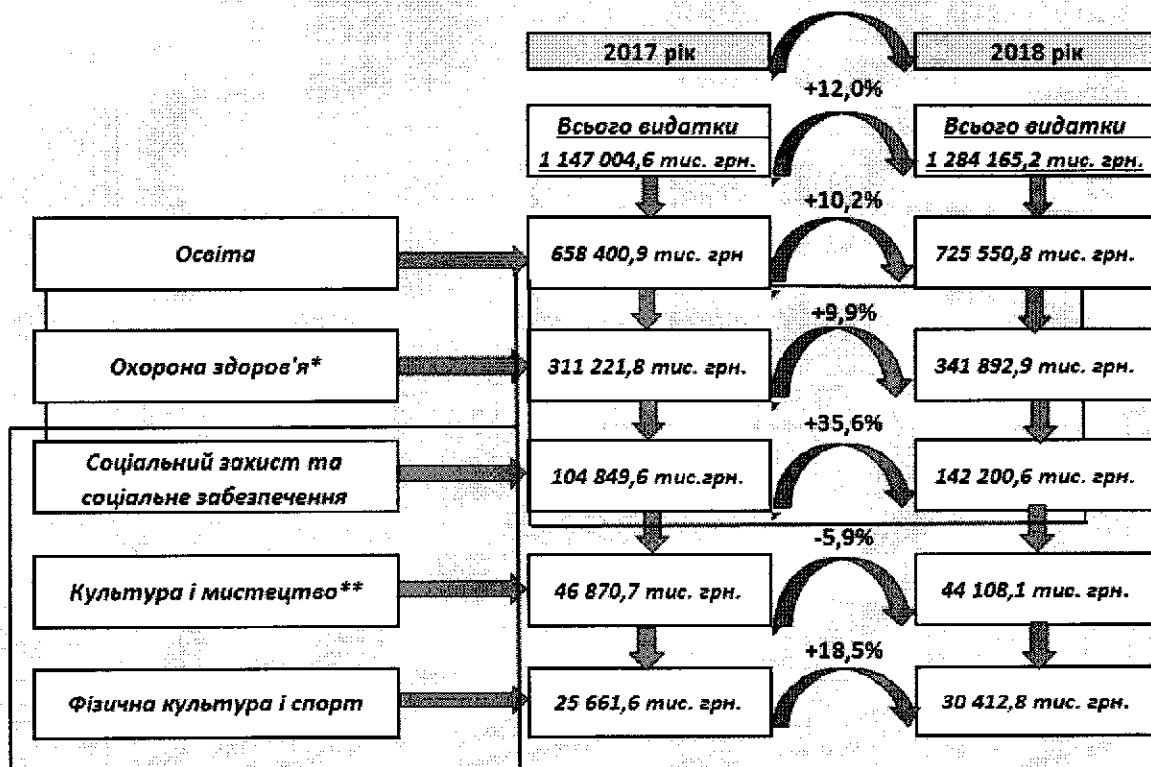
2017 рік

2018 рік

+12,0%

Всього видатки
1 147 004,6 тис. грн.

Всього видатки
1 284 165,2 тис. грн.

+10,2%

Освіта

658 400,9 тис. грн

725 550,8 тис. грн.

+9,9%

Охорона здоров'я*

311 221,8 тис. грн.

341 892,9 тис. грн.

+35,6%

Соціальний захист та соціальне забезпечення

104 849,6 тис.грн.

142 200,6 тис. грн.

-5,9%

Культура і мистецтво**

46 870,7 тис. грн.

44 108,1 тис. грн.

+18,5%

Фізична культура і спорт

25 661,6 тис. грн.

30 412,8 тис. грн.